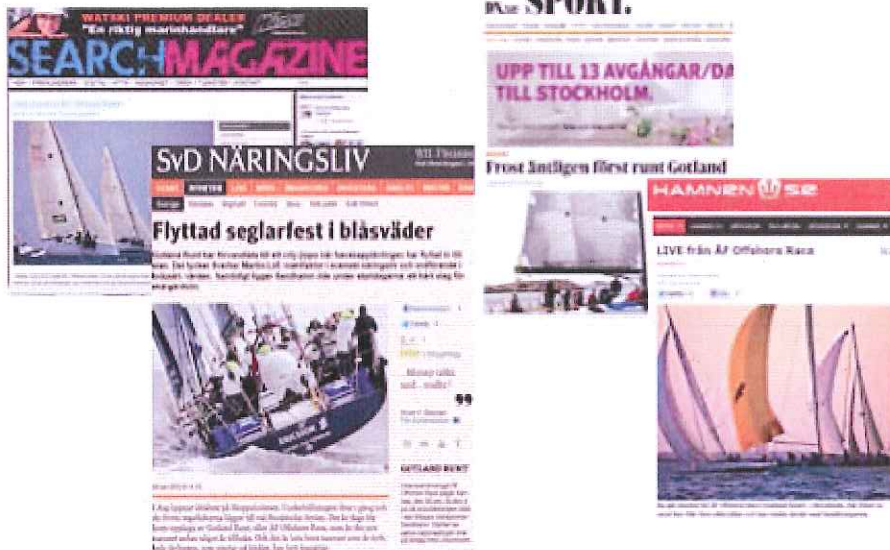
WATSKI PREMIUM DEALER
"En riktig marinhandlare"

SEARCHMAGAZINE

SvD NÄRINGSLIV

Flyttad seglarfest i blåsväder

GOTLAND RUNT

DN.se SPORT.

UPP TILL 13 AVGÅNGAR/DA TILL STOCKHOLM.

Frost äntligen först runt Gotland

HAMNEN.se

LIVE från ÅF Offshore Race